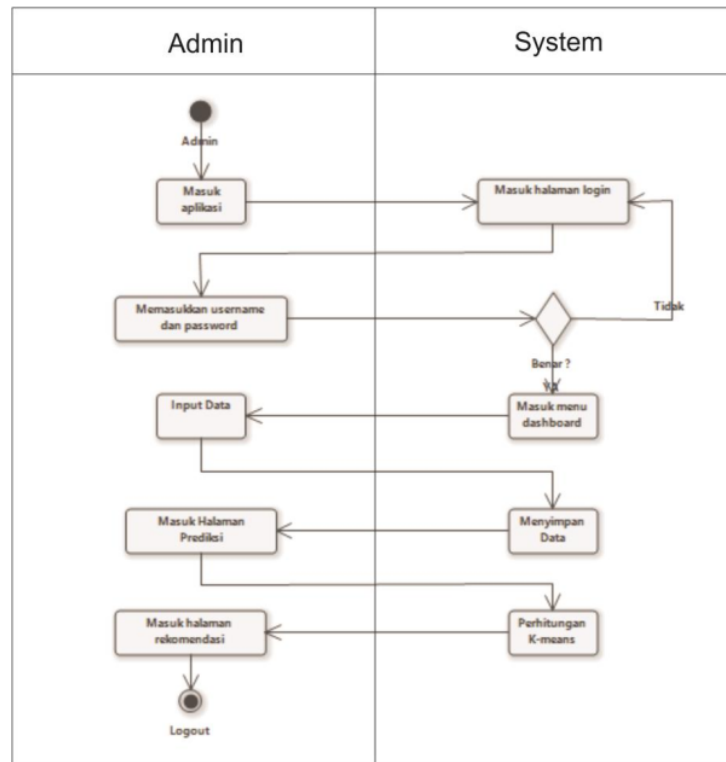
Admin

System

Admin

Masuk aplikasi

Masuk halaman login

Memasukkan username dan password

Tidak

Benar ?

Ya

Input Data

Masuk menu dashboard

Masuk Halaman Prediksi

Menyimpan Data

Masuk halaman rekomendasi

Perhitungan K-means

Logout